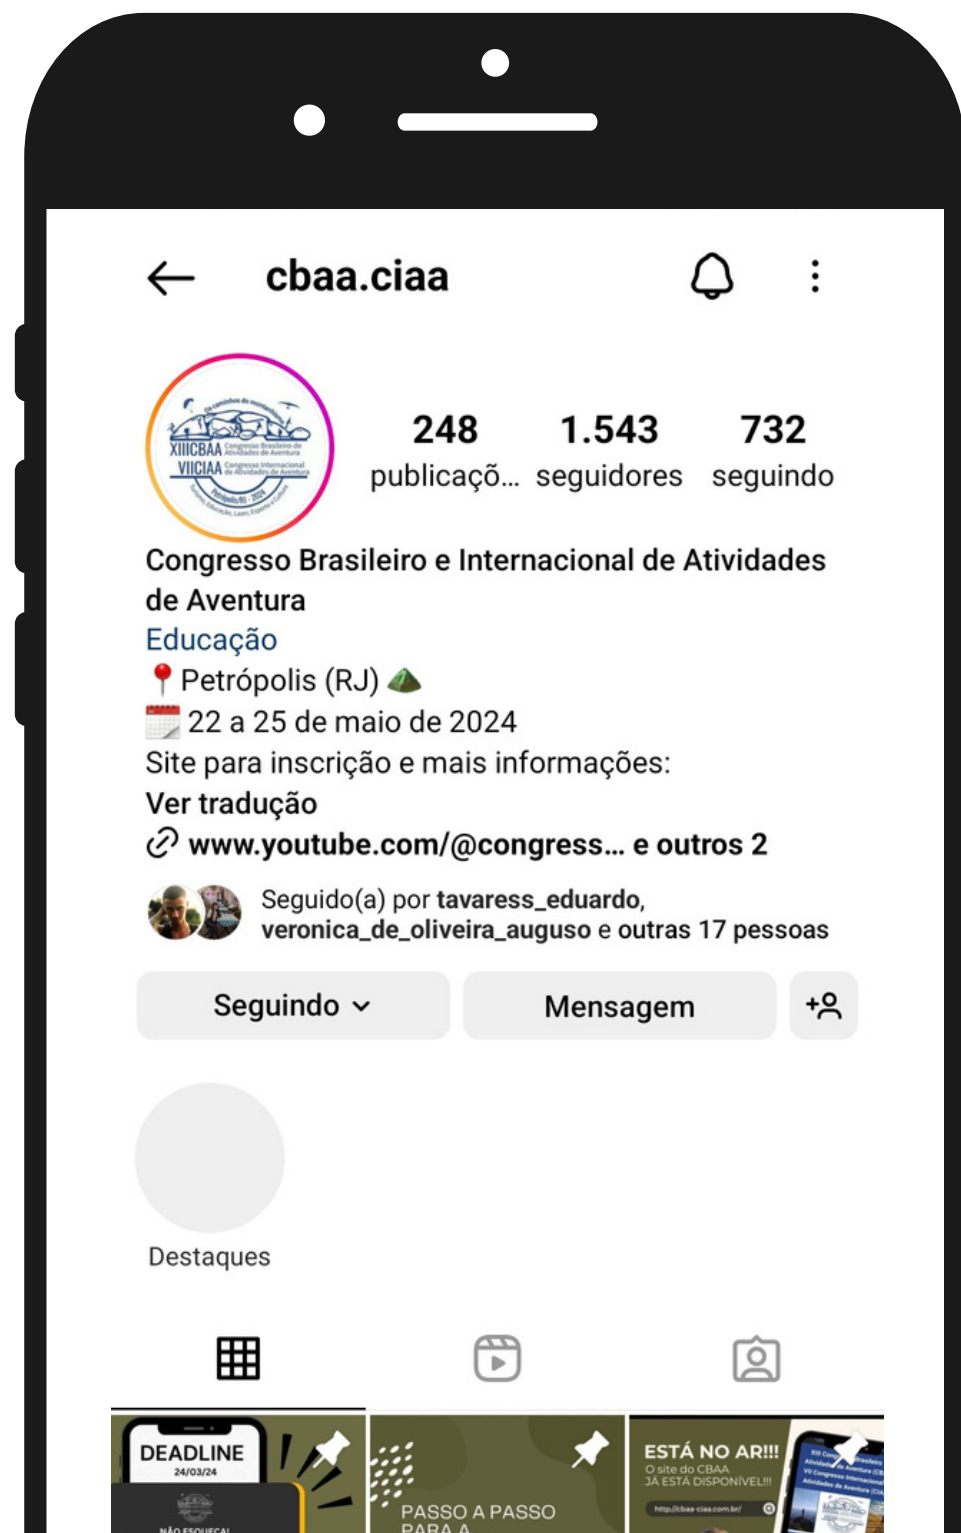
cbaa.ciaa

XIIICBAA Congresso Brasileiro de Atividades de Aventura
VIICIAA Congresso Internacional de Atividades de Aventura
Petrópolis/RJ - 2024

248 publicaçõ...
1.543 seguidores
732 seguindo

Congresso Brasileiro e Internacional de Atividades de Aventura
Educação
📍Petrópolis (RJ) ⛰️
📅 22 a 25 de maio de 2024
Site para inscrição e mais informações:
Ver tradução
www.youtube.com/@congress... e outros 2

Seguido(a) por tavaress_eduardo, veronica_de_oliveira_auguso e outras 17 pessoas

Seguindo
Mensagem

Destaques

DEADLINE
24/03/24
NÃO ESQUEÇA!

PASSO A PASSO PARA A

ESTÁ NO AR!!!
O site do CBAA JÁ ESTÁ DISPONÍVEL!!!
http://cbaa-ciaa.com.br/